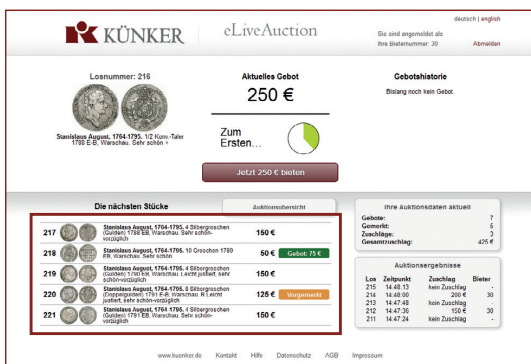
KÜNKER eLiveAuction

deutsch | english

Sie sind angemeldet als
Ihre Bieternummer: 30 Abmelden

Losnummer: 216

Stanislaus August, 1764-1795. 1/2 Konv.-Taler 1788 E-B, Warschau. Sehr schön +

Aktuelles Gebot
250 €

Zum Ersten...

Jetzt 250 € bieten

Gebotshistorie
Bislang noch kein Gebot.

Die nächsten Stücke

Auktionsübersicht

| | | | |
|---|---|---|---|
| 217 | Stanislaus August, 1764-1795. 4 Silbergroschen (Gulden) 1788 EB, Warschau. Sehr schön-vorzüglich | 150 € | |
| 218 | Stanislaus August, 1764-1795. 10 Groschen 1780 EB, Warschau. Sehr schön | 50 € | Gebot: 75 € |
| 219 | Stanislaus August, 1764-1795. 4 Silbergroschen (Gulden) 1788 EB, Warschau. Leicht justiert, sehr schön-vorzüglich | 150 € | |
| 220 | Stanislaus August, 1764-1795. 8 Silbergroschen (Doppelgulden) 1791 E-B, Warschau. R Leicht justiert, sehr schön-vorzüglich | 125 € | Vorgemerkt |
| 221 | Stanislaus August, 1764-1795. 4 Silbergroschen (Gulden) 1788 EB, Warschau. Sehr schön-vorzüglich | 150 € | |

Ihre Auktionsdaten aktuell

Gebote: 7
Gemerkt: 5
Zuschläge: 3
Gesamtzuschlag: 425 €

Auktionsergebnisse

| Los | Zeitpunkt | Zuschlag | Bieter |
|---|---|---|---|
| 215 | 14:48:13 | kein Zuschlag | - |
| 214 | 14:48:00 | 200 € | 30 |
| 213 | 14:47:48 | kein Zuschlag | - |
| 212 | 14:47:36 | 150 € | 30 |
| 211 | 14:47:24 | kein Zuschlag | - |

www.kuenker.de Kontakt Hilfe Datenschutz AGB Impressum